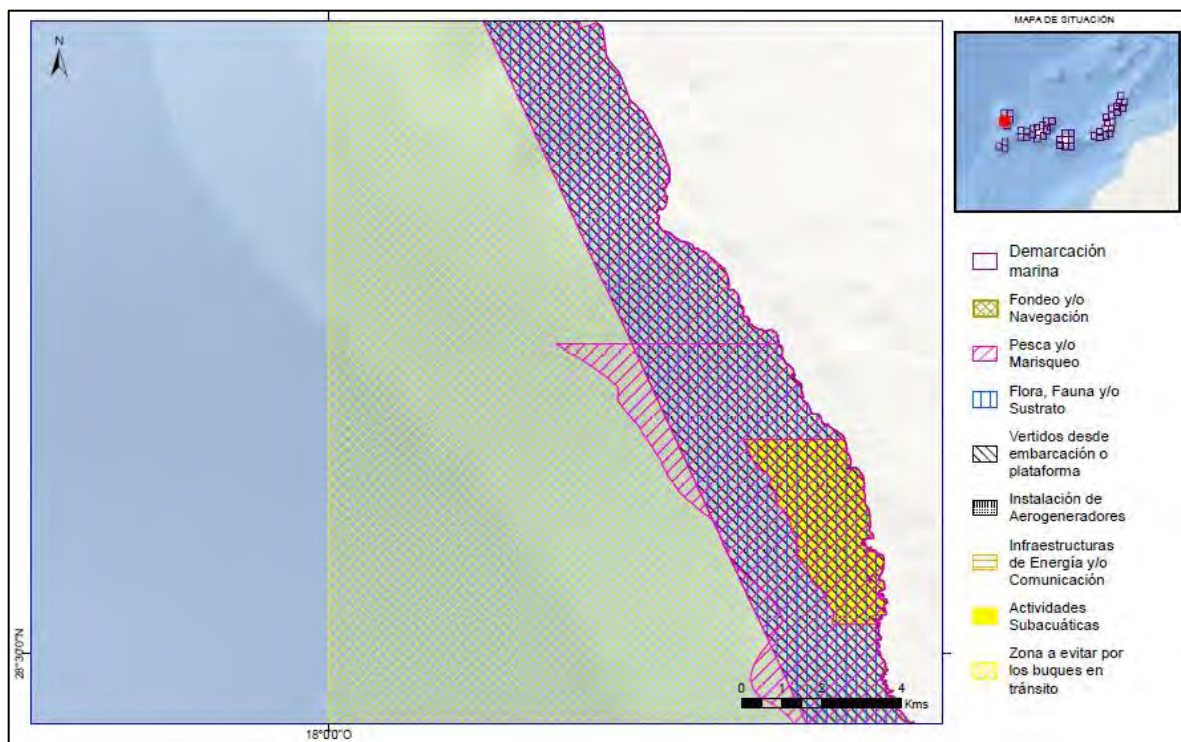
N

MAPA DE SITUACIÓN

Demarcación marina

Fondeo y/o Navegación

Pesca y/o Marisqueo

Flora, Fauna y/o Sustrato

Vertidos desde embarcación o plataforma

Instalación de Aerogeneradores

Infraestructuras de Energía y/o Comunicación

Actividades Subacuáticas

Zona a evitar por los buques en tránsito

0 1 2 4 Kms

28°30'0"N

18°0'0"O